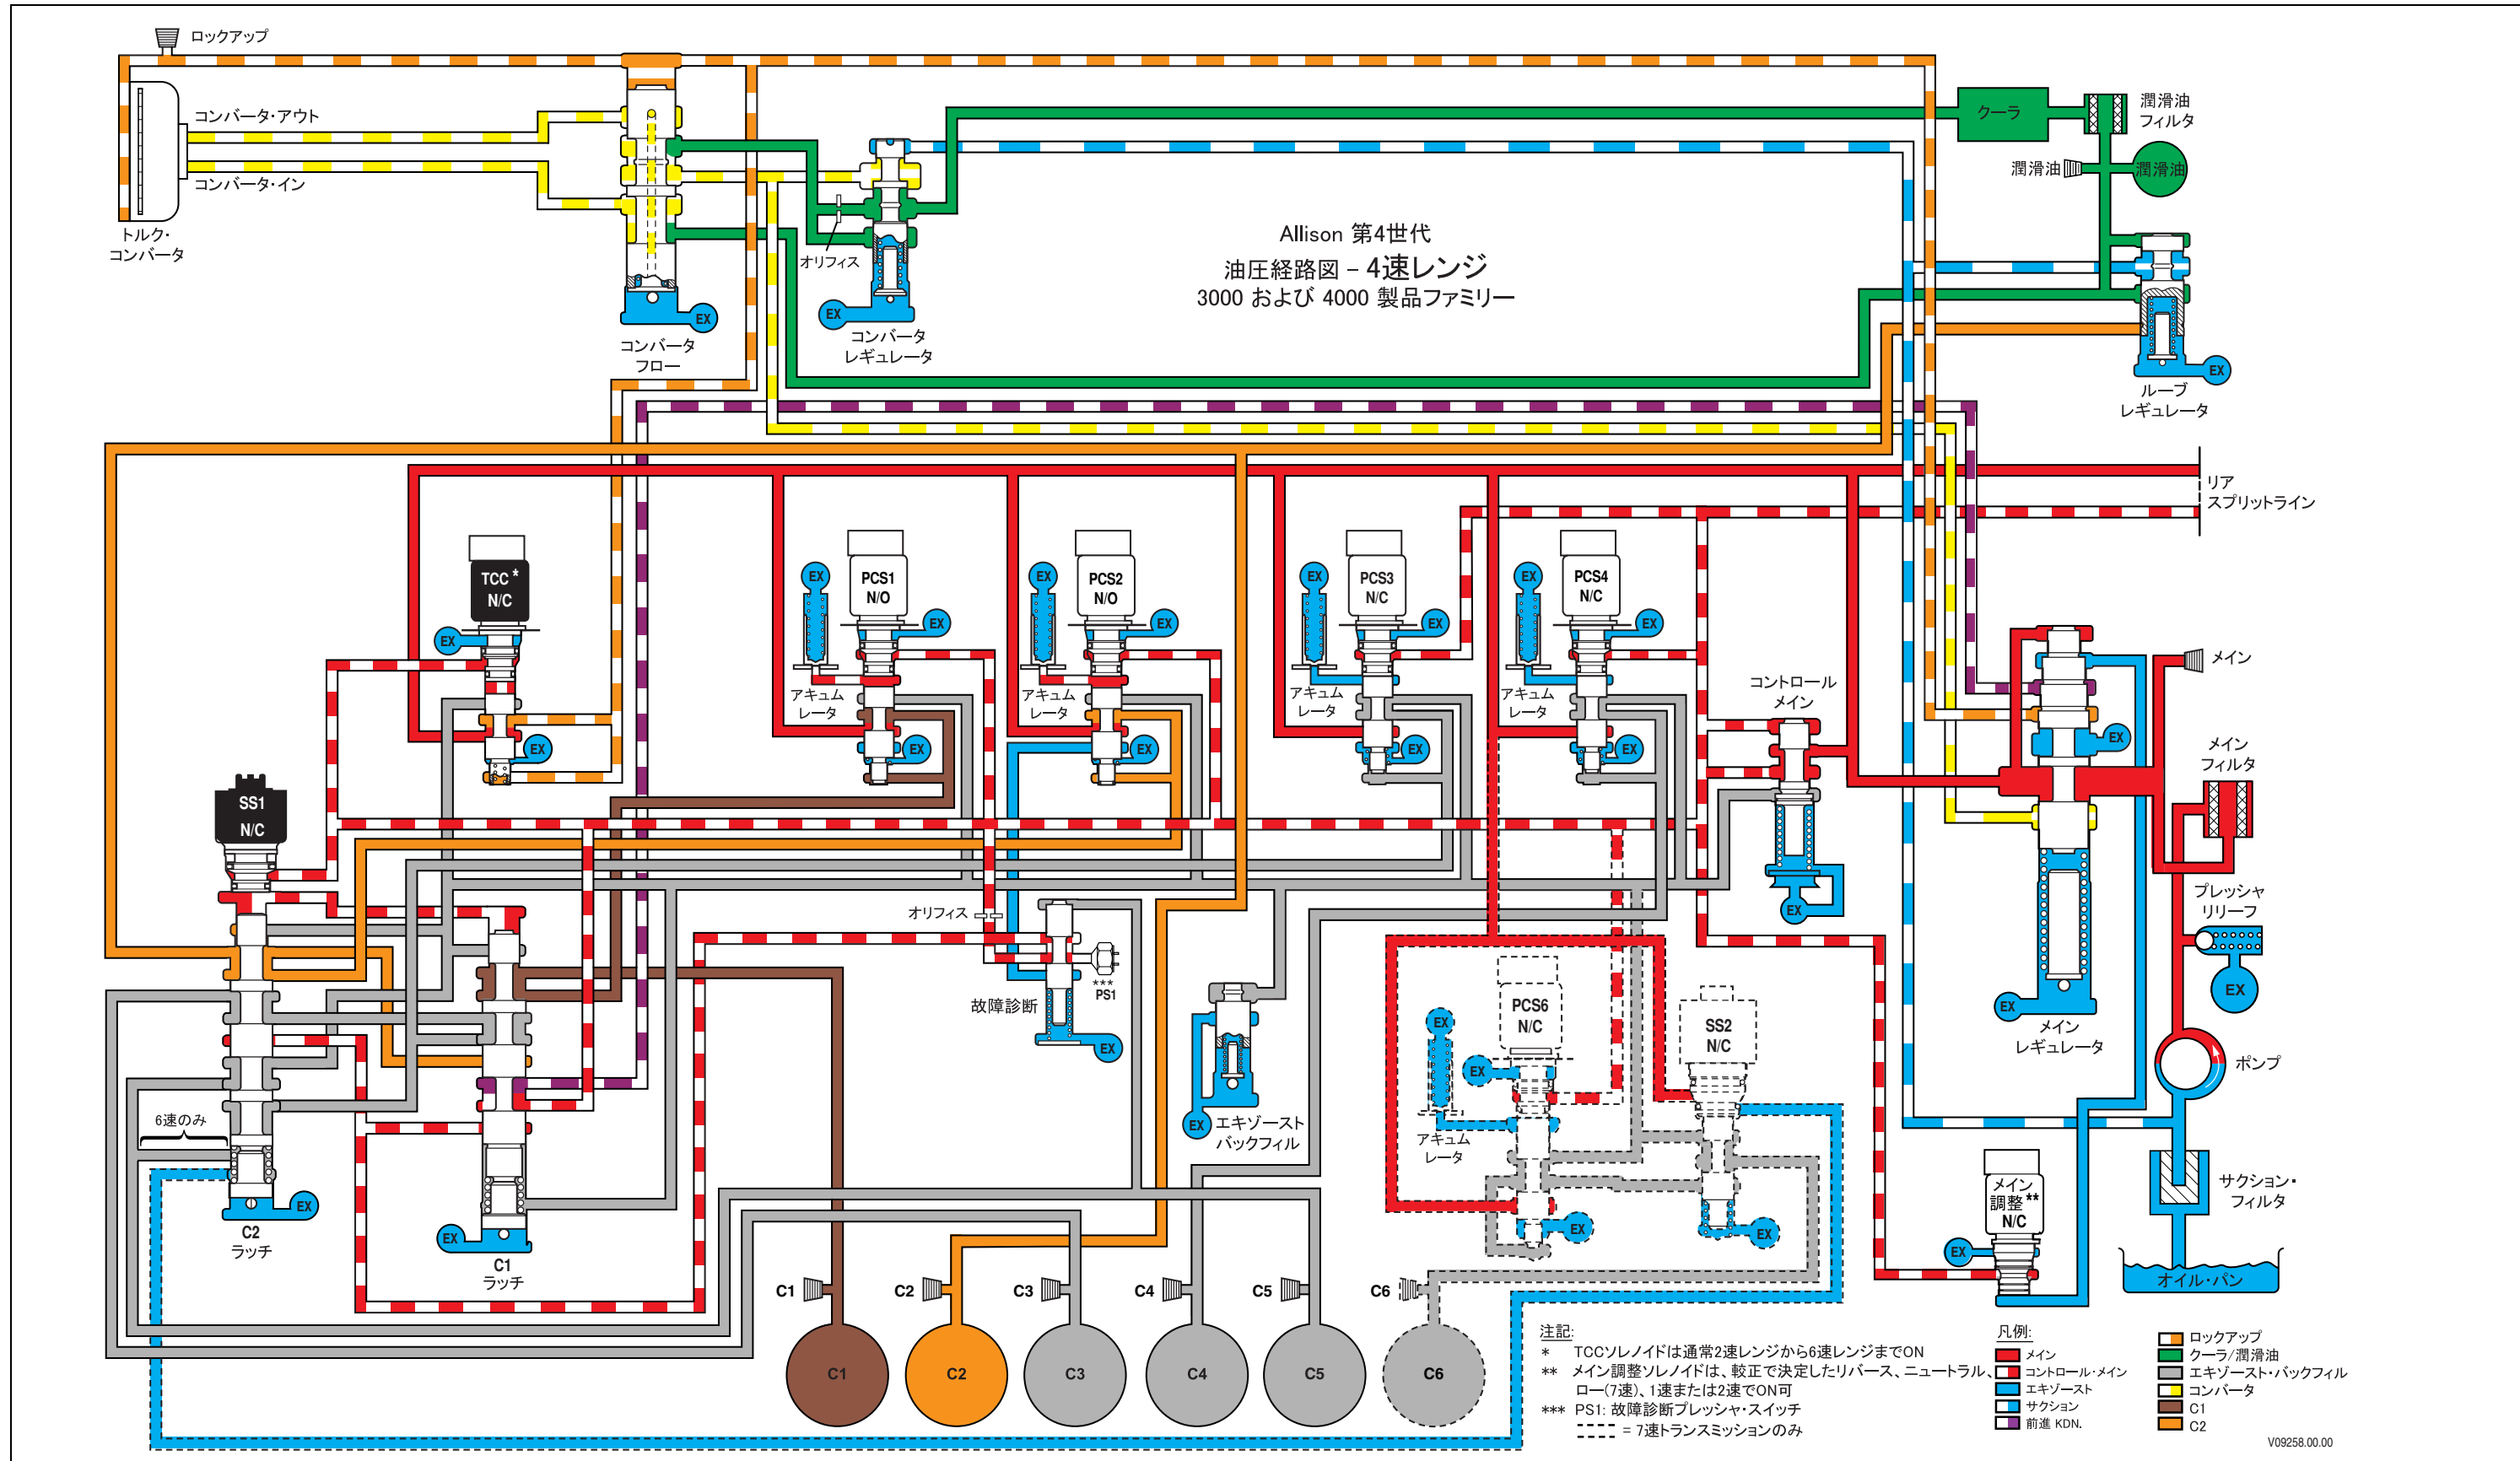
Allison 第4世代
油圧経路図 – 4速レンジ
3000 および 4000 製品ファミリー

ロックアップ
コンバータ·アウト
コンバータ·イン
トルク·コンバータ
コンバータフロー
EX
オリフィス
コンバータレギュレータ
クーラ
潤滑油フィルタ
潤滑油
潤滑油
ループレギュレータ
リアスプリットライン
TCC * N/C
PCS1 N/O
PCS2 N/O
PCS3 N/C
PCS4 N/C
アキュムレータ
アキュムレータ
アキュムレータ
アキュムレータ
コントロールメイン
メイン
メインフィルタ
プレッシャリリーフ
ポンプ
メインレギュレータ
SS1 N/C
オリフィス
故障診断
*** PS1
エキゾーストバックフィル
PCS6 N/C
SS2 N/C
アキュムレータ
6速のみ
C2 ラッチ
C1 ラッチ
C1 C2 C3 C4 C5 C6
C1 C2 C3 C4 C5 C6
メイン調整 ** N/C
サクション·フィルタ
オイル·パン

注記:
* TCCソレノイドは通常2速レンジから6速レンジまでON
** メイン調整ソレノイドは、較正で決定したリバース、ニュートラル、ロー(7速)、1速または2速でON可
*** PS1: 故障診断プレッシャ·スイッチ
= 7速トランスミッションのみ

凡例:
メイン
コントロール·メイン
エキゾースト
サクション
前進 KDN.
ロックアップ
クーラ/潤滑油
エキゾースト·バックフィル
コンバータ
C1
C2
V09258.00.00